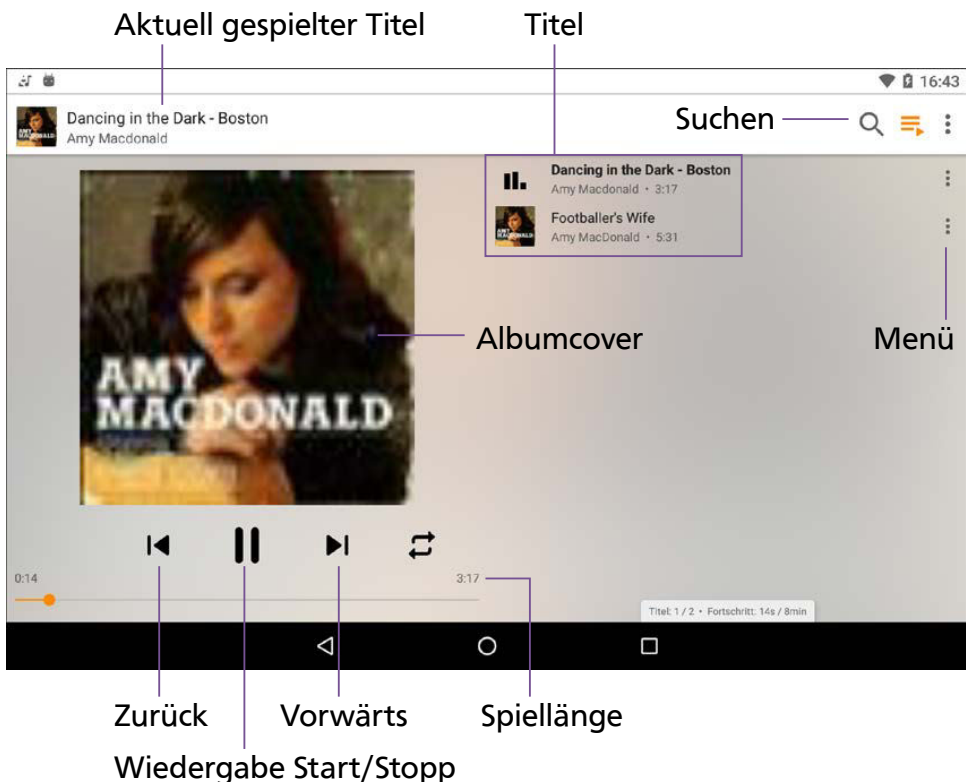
Aktuell gespielter Titel

Titel

16:43

Dancing in the Dark - Boston
Amy Macdonald

Suchen

Dancing in the Dark - Boston
Amy Macdonald • 3:17

Footballer's Wife
Amy MacDonald • 5:31

AMY MACDONALD

Albumcover

Menü

0:14

3:17

Titel: 1 / 2 • Fortschritt: 14s / 8min

Zurück

Vorwärts

Spiellänge

Wiedergabe Start/Stopp